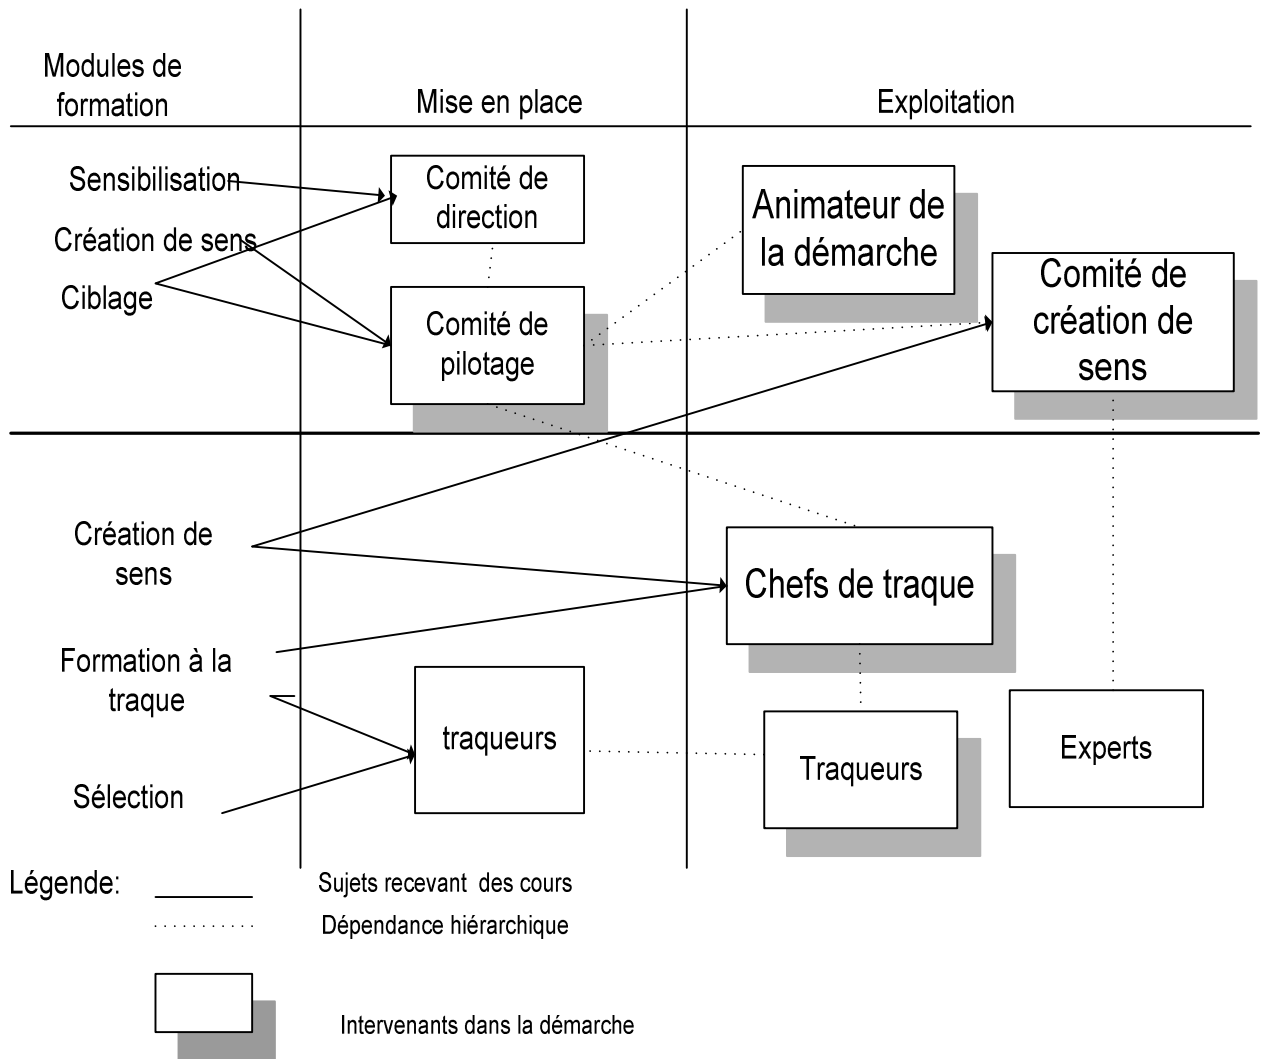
Modules de formation

Mise en place

Exploitation

Sensibilisation

Création de sens

Ciblage

Comité de direction

Comité de pilotage

Animateur de la démarche

Comité de création de sens

Création de sens

Formation à la traque

Sélection

traqueurs

Chefs de traque

Traqueurs

Experts

Légende:

Sujets recevant des cours

Dépendance hiérarchique

Intervenants dans la démarche